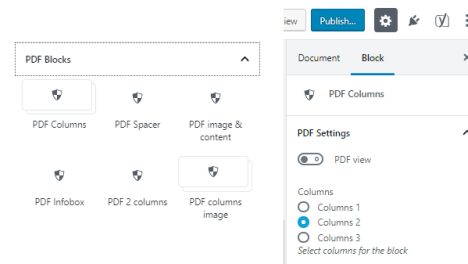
iew
Publish...

PDF Blocks

PDF Columns
PDF Spacer
PDF image & content
PDF Infobox
PDF 2 columns
PDF columns image

Document
Block

PDF Columns

PDF Settings

PDF view

Columns
Columns 1
Columns 2
Columns 3
Select columns for the block